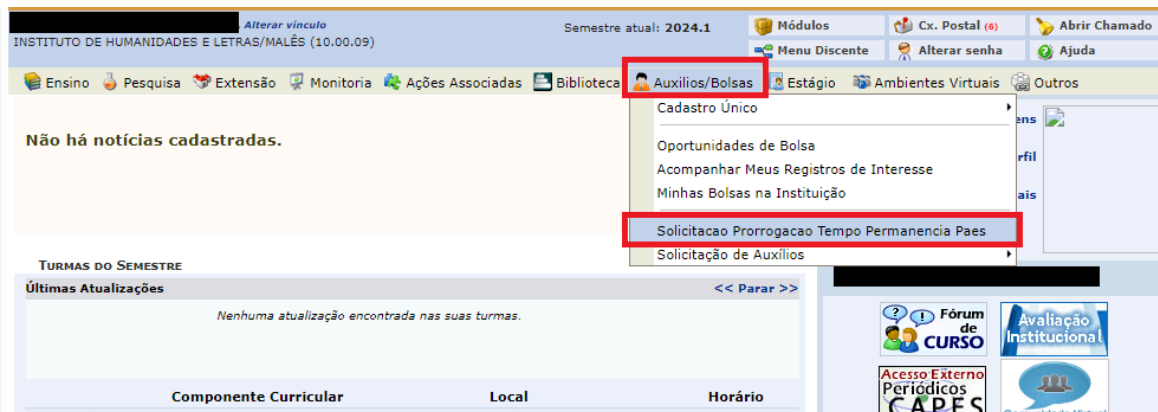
Alterar vínculo
INSTITUTO DE HUMANIDADES E LETRAS/MALÊS (10.00.09)

Semestre atual: 2024.1

Módulos
Cx. Postal (6)
Abrir Chamado
Menu Discente
Alterar senha
Ajuda

Ensino
Pesquisa
Extensão
Monitoria
Ações Associadas
Biblioteca
Auxílios/Bolsas
Estágio
Ambientes Virtuais
Outros

Cadastro Único
Oportunidades de Bolsa
Acompanhar Meus Registros de Interesse
Minhas Bolsas na Instituição
Solicitacao Prorrogacao Tempo Permanencia Paes
Solicitação de Auxílios

Não há notícias cadastradas.

ens
rfil
ais

Turmas do Semestre

Últimas Atualizações
<< Parar >>

Nenhuma atualização encontrada nas suas turmas.

Componente Curricular
Local
Horário

Fórum de CURSO
Avaliação Institucional
Acesso Externo Periódicos CAPES